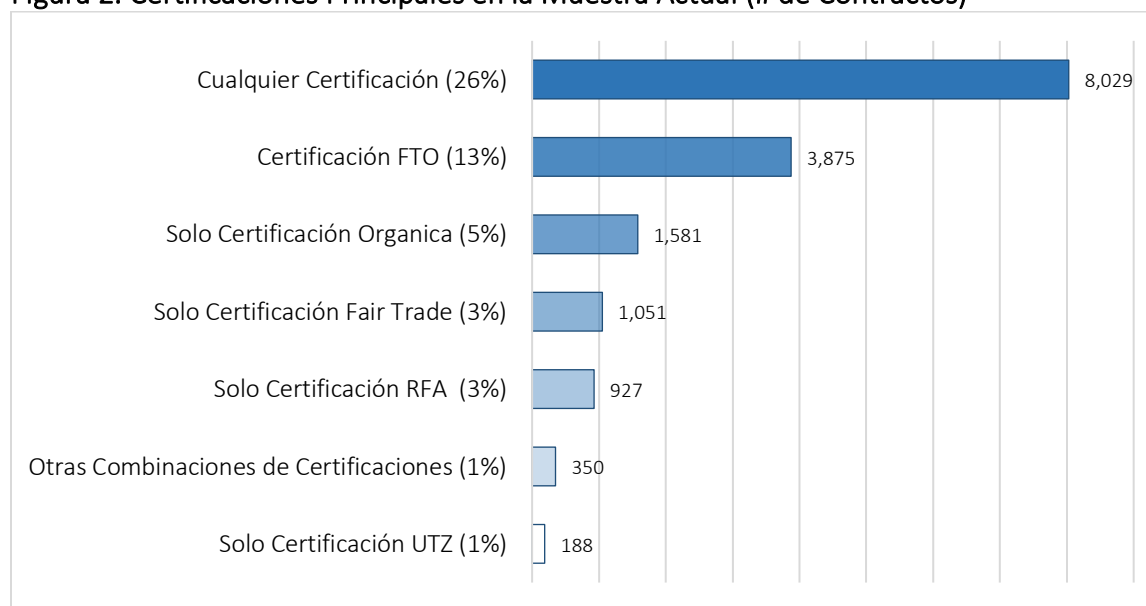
Figura 2. Certificaciones Principales en la Muestra Actual (# de Contratos)

Cualquier Certificación (26%) 8,029

Certificación FTO (13%) 3,875

Solo Certificación Organica (5%) 1,581

Solo Certificación Fair Trade (3%) 1,051

Solo Certificación RFA (3%) 927

Otras Combinaciones de Certificaciones (1%) 350

Solo Certificación UTZ (1%) 188